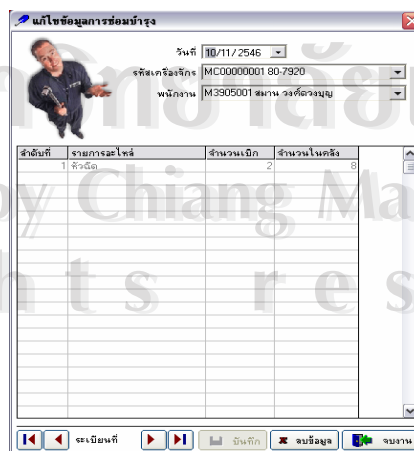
แก้ไขข้อมูลการซ่อมบำรุง

วันที่ 10/11/2546

รหัสเครื่องจักร MC00000001 80-7920

พนักงาน M3905001 สมาน วงศ์ตวงบุญ

| ลำดับที่ | รายการอะไหล่ | จำนวนเบิก | จำนวนในคลัง |
|---|---|---|---|
| 1 | หัวฉีด | 2 | 8 |

ระเบียนที่

บันทึก

ลบข้อมูล

จบงาน

by Chiang Ma

hts res